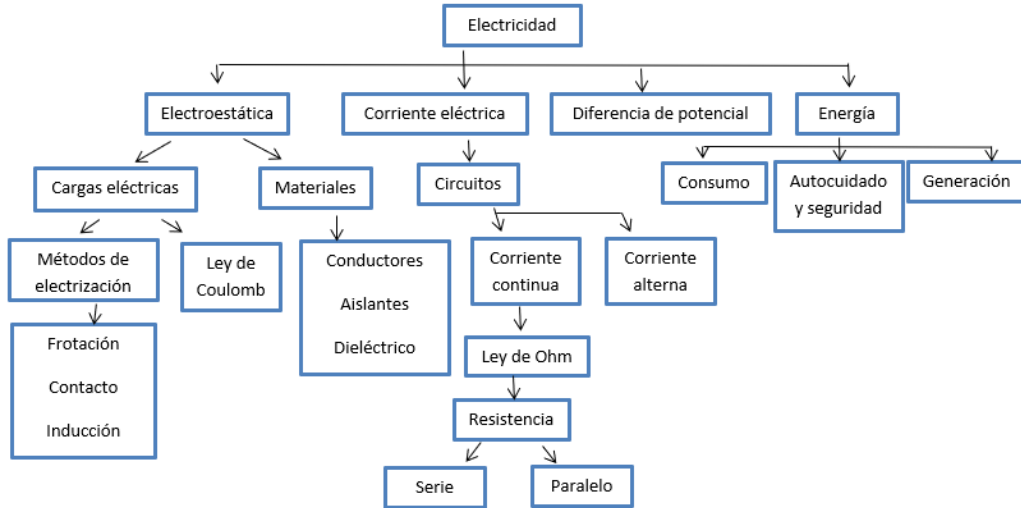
Electricidad

Electroestática

Corriente eléctrica

Diferencia de potencial

Energía

Cargas eléctricas

Materiales

Circuitos

Consumo

Autocuidado y seguridad

Generación

Métodos de electrización

Ley de Coulomb

Conductores

Aislantes

Dieléctrico

Corriente continua

Corriente alterna

Frotación

Contacto

Inducción

Ley de Ohm

Resistencia

Serie

Paralelo